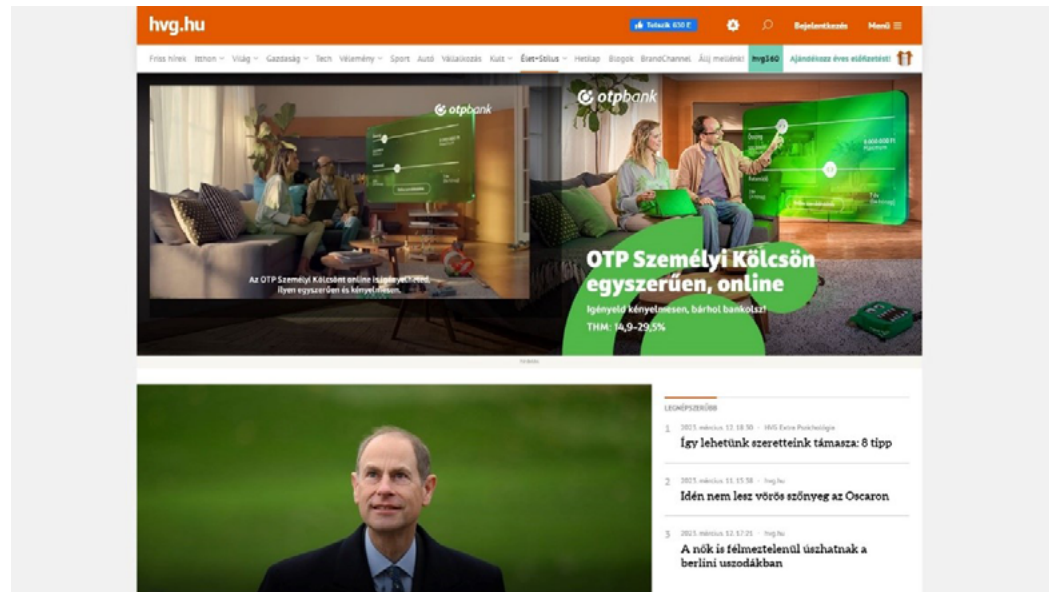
hvg.hu

Tetszik 650 E

Bejelentkezés Menü

Friss hírek Itthon Világ Gazdaság Tech Vélemény Sport Autó Vállalkozás Kult Élet+Stílus Hetilap Blogok BrandChannel Áfij meséinkt hvg360 Ajándékozz éves előfizetést!

otpbank

Az OTP Személyi Kölcsönt online is igényelheted. Ilyen egyszerűen és kényelmesen.

otpbank

OTP Személyi Kölcsön egyszerűen, online

Igényeld kényelmesen, bárhol bankolsz!

THM: 14,9–29,5%

Hirdetés

LEGNÉPSZERŰBB

1 2015. március 12. 18:30 · HVG Extra Pszichológia
Így lehetünk szeretteink támasza: 8 tipp

2 2015. március 11. 15:38 · hvg.hu
Idén nem lesz vörös szőnyeg az Oscaron

3 2015. március 12. 17:25 · hvg.hu
A nők is félmeztelenül úszhatnak a berlini uszodákban